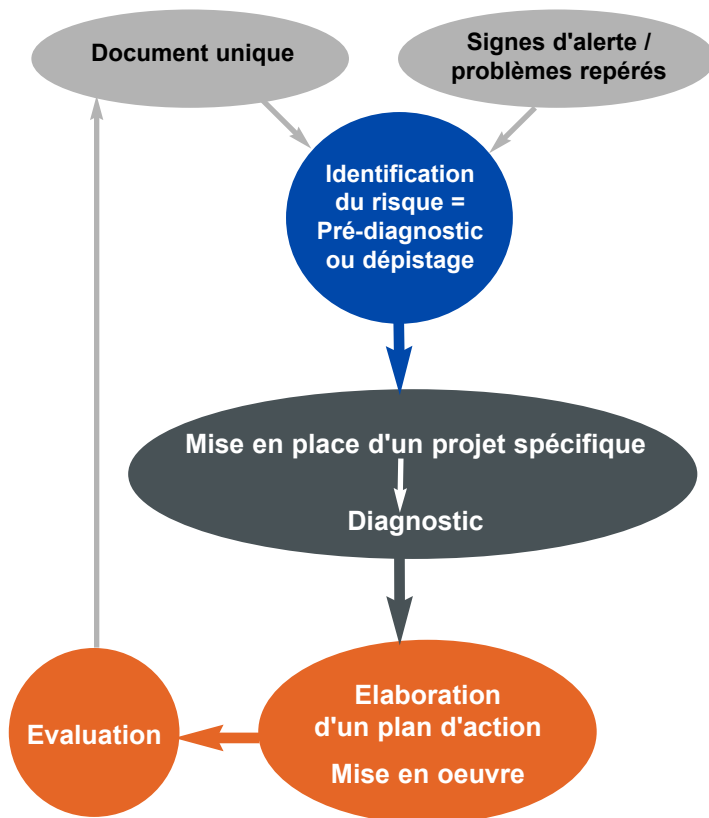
Document unique

Signes d'alerte / problèmes repérés

Identification du risque = Pré-diagnostic ou dépistage

Mise en place d'un projet spécifique

Diagnostic

Elaboration d'un plan d'action

Mise en oeuvre

Evaluation